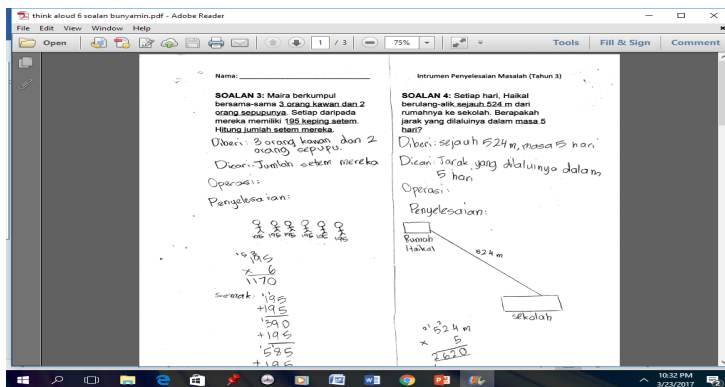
think aloud 6 soalan bunyamin.pdf - Adobe Reader
File Edit View Window Help
Open
1 / 3
75%
Tools Fill & Sign Comment

Nama: ___________________________

SOALAN 3: Maira berkumpul bersama-sama 3 orang kawan dan 2 orang sepupunya. Setiap daripada mereka memiliki 195 keping setem. Hitung jumlah setem mereka.

Diberi: 3 orang kawan dan 2 orang sepupu.

Dicari: Jumlah setem mereka

Operasi:

Penyelesaian:

195 195 195 195 195 195

$^{5}$ $^{3}$195
× 6
1170

Semak: 195
+195
590
+195
585
+195

Intrumen Penyelesaian Masalah (Tahun 3)

SOALAN 4: Setiap hari, Haikal berulang-alik sejauh 524 m dari rumahnya ke sekolah. Berapakah jarak yang dilaluinya dalam masa 5 hari?

Diberi: sejauh 524m, masa 5 hari

Dicari: Jarak yang dilaluinya dalam 5 hari

Operasi:

Penyelesaian:

Rumah Haikal

524 m

sekolah

$^{1}$ $^{2}$524 m
× 5
2620

10:32 PM
3/23/2017